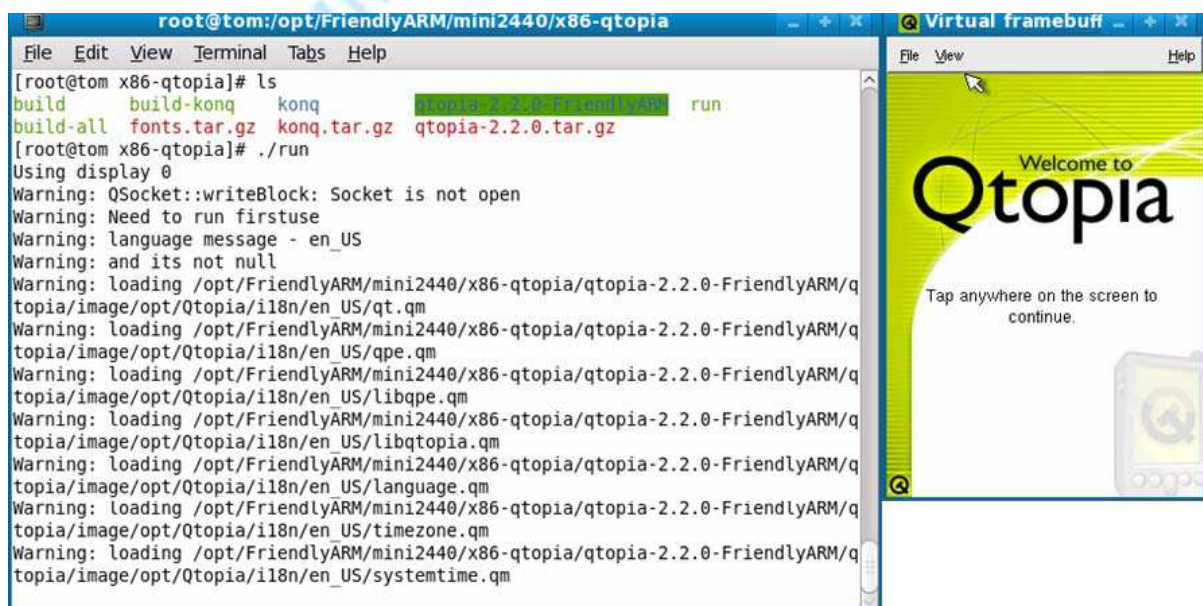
root@tom:/opt/FriendlyARM/mini2440/x86-qtopia

File Edit View Terminal Tabs Help

[root@tom x86-qtopia]# ls
build build-konq konq qtopia-2.2.0-FriendlyARM run
build-all fonts.tar.gz konq.tar.gz qtopia-2.2.0.tar.gz
[root@tom x86-qtopia]# ./run
Using display 0
Warning: QSocket::writeBlock: Socket is not open
Warning: Need to run firstuse
Warning: language message - en_US
Warning: and its not null
Warning: loading /opt/FriendlyARM/mini2440/x86-qtopia/qtopia-2.2.0-FriendlyARM/qtopia/image/opt/Qtopia/i18n/en_US/qt.qm
Warning: loading /opt/FriendlyARM/mini2440/x86-qtopia/qtopia-2.2.0-FriendlyARM/qtopia/image/opt/Qtopia/i18n/en_US/qpe.qm
Warning: loading /opt/FriendlyARM/mini2440/x86-qtopia/qtopia-2.2.0-FriendlyARM/qtopia/image/opt/Qtopia/i18n/en_US/libqpe.qm
Warning: loading /opt/FriendlyARM/mini2440/x86-qtopia/qtopia-2.2.0-FriendlyARM/qtopia/image/opt/Qtopia/i18n/en_US/libqtopia.qm
Warning: loading /opt/FriendlyARM/mini2440/x86-qtopia/qtopia-2.2.0-FriendlyARM/qtopia/image/opt/Qtopia/i18n/en_US/language.qm
Warning: loading /opt/FriendlyARM/mini2440/x86-qtopia/qtopia-2.2.0-FriendlyARM/qtopia/image/opt/Qtopia/i18n/en_US/timezone.qm
Warning: loading /opt/FriendlyARM/mini2440/x86-qtopia/qtopia-2.2.0-FriendlyARM/qtopia/image/opt/Qtopia/i18n/en_US/systemtime.qm

Virtual framebuff

File View Help

Welcome to
Qtopia

Tap anywhere on the screen to continue.